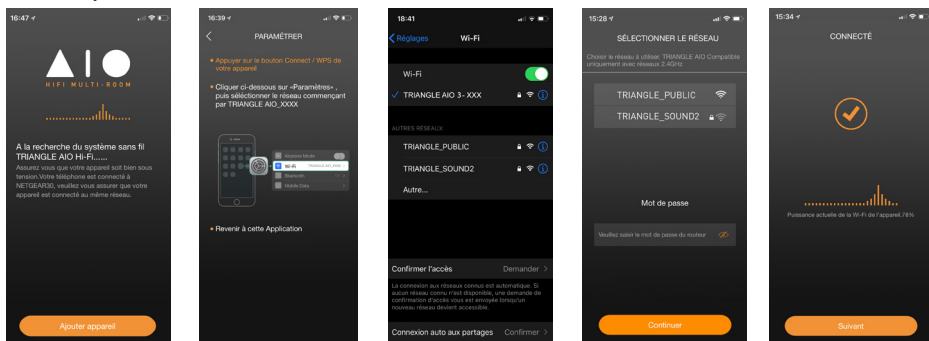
16:47

AIO
HIFI MULTI-ROOM

A la recherche du système sans fil TRIANGLE AIO Hi-Fi......

Assurez vous que votre appareil soit bien sous tension.Votre téléphone est connecté à NETGEAR30, veuillez vous assurer que votre appareil est connecté au même réseau.

Ajouter appareil

16:39

PARAMÈTRER

• Appuyer sur le bouton Connect / WPS de votre appareil

• Cliquer ci-dessous sur «Paramètres» , puis sélectionner le réseau commençant par TRIANGLE AIO_XXXX

Airplane Mode
Wi-Fi TRIANGLE AIO_XXXX
Bluetooth
Mobile Data

• Revenir à cette Application

18:41

Réglages Wi-Fi

Wi-Fi

TRIANGLE AIO 3- XXX

AUTRES RÉSEAUX

TRIANGLE_PUBLIC

TRIANGLE_SOUND2

Autre...

Confirmer l'accès Demander

La connexion aux réseaux connus est automatique. Si aucun réseau connu n'est disponible, une demande de confirmation d'accès vous est envoyée lorsqu'un nouveau réseau devient accessible.

Connexion auto aux partages Confirmer

15:28

SÉLECTIONNER LE RÉSEAU

Choisir le réseau à utiliser. TRIANGLE AIO Compatible uniquement avec réseaux 2.4GHz

TRIANGLE_PUBLIC

TRIANGLE_SOUND2

Mot de passe

Veuillez saisir le mot de passe du routeur

Continuer

15:34

CONNECTÉ

Puissance actuelle de la Wi-Fi de l'appareil:78%

Suivant